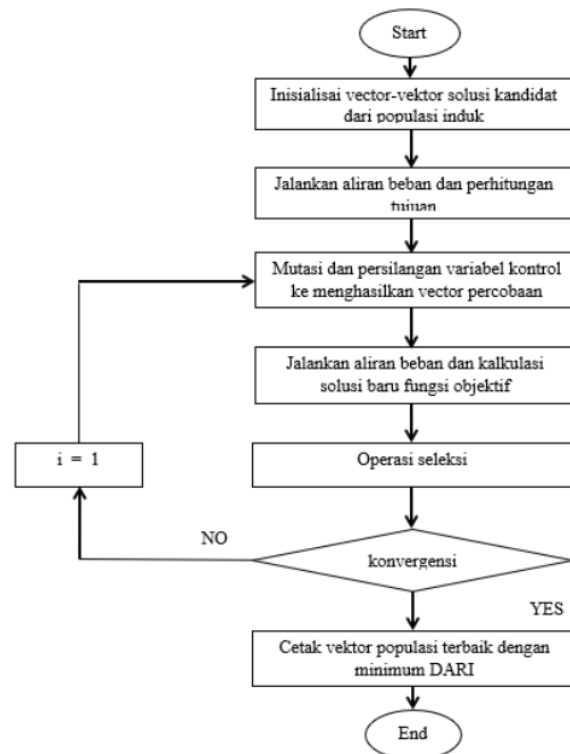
Start

Inisialisai vector-vektor solusi kandidat dari populasi induk

Jalankan aliran beban dan perhitungan tujuan

Mutasi dan persilangan variabel kontrol ke menghasilkan vector percobaan

Jalankan aliran beban dan kalkulasi solusi baru fungsi objektif

i = 1

Operasi seleksi

NO

konvergensi

YES

Cetak vektor populasi terbaik dengan minimum DARI

End